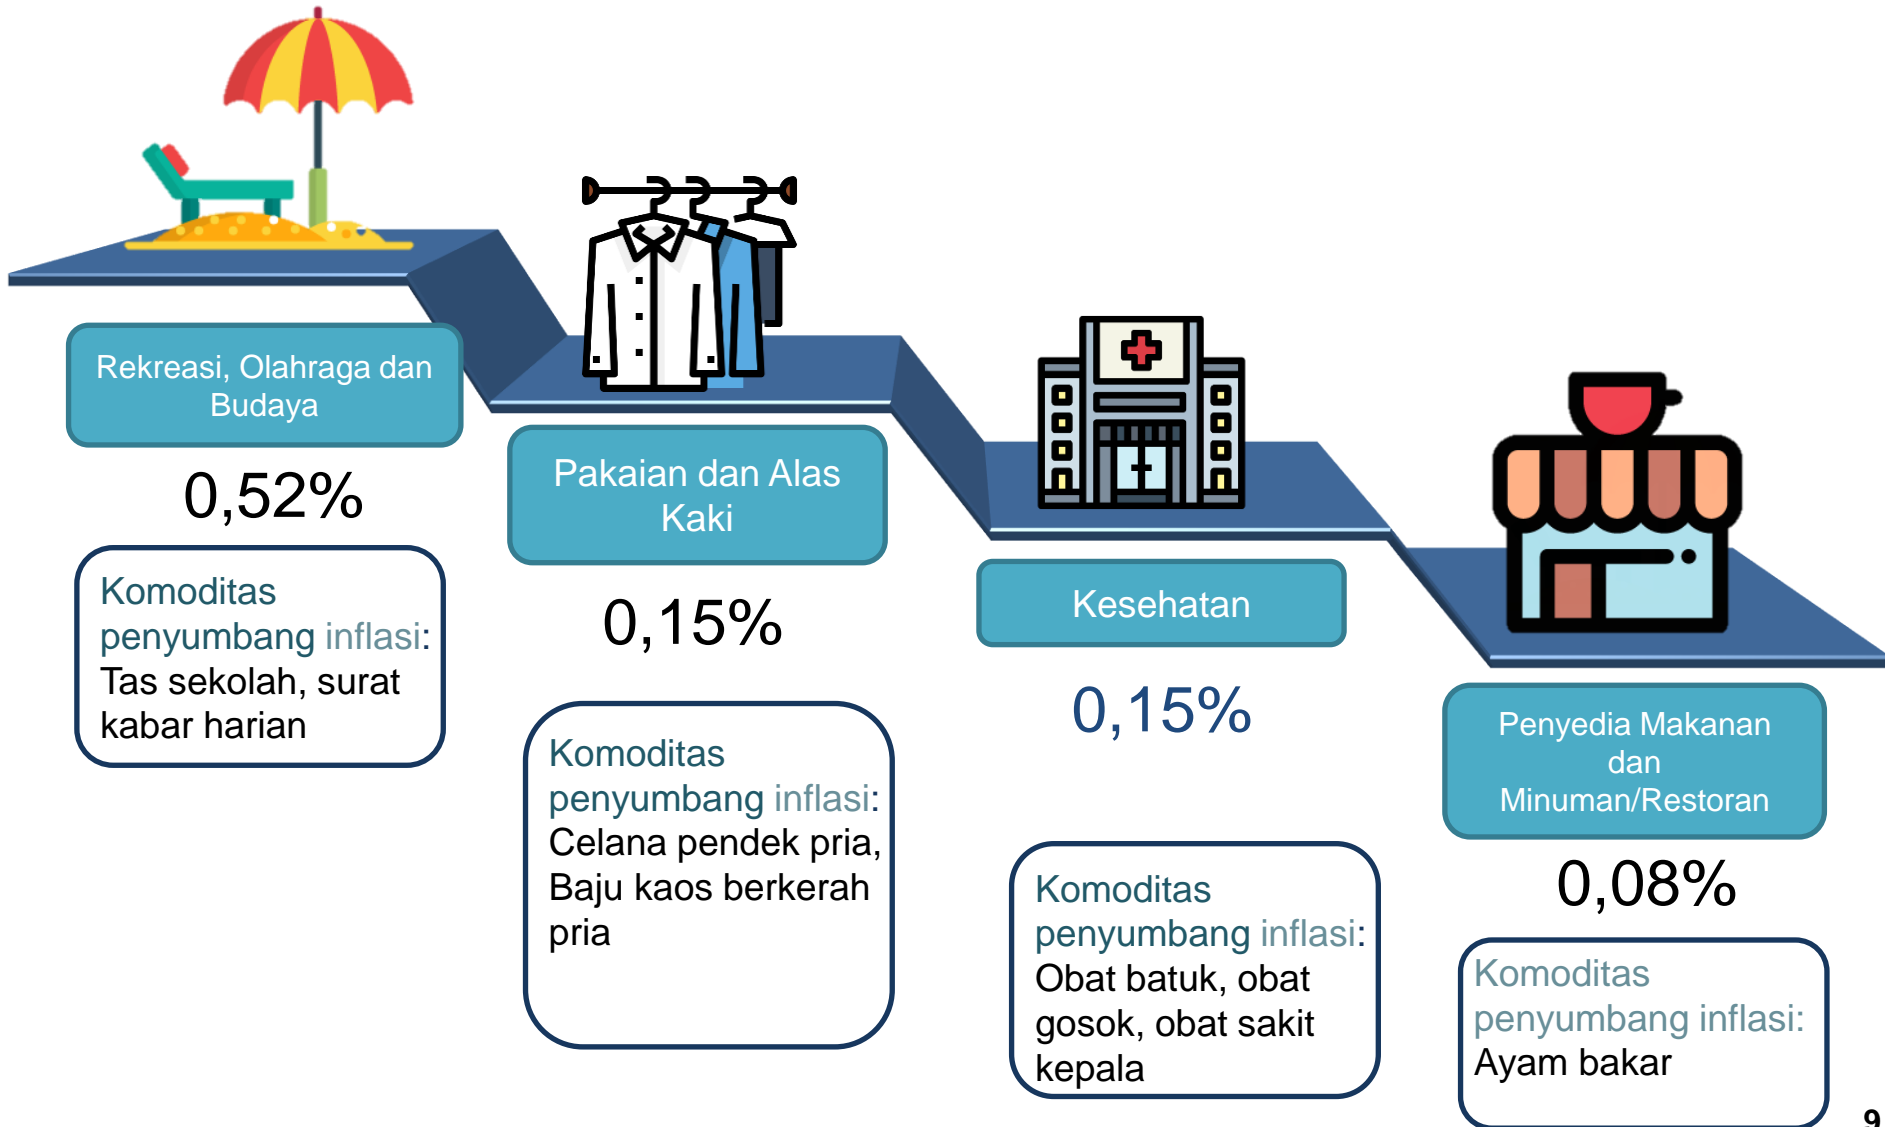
Rekreasi, Olahraga dan Budaya

0,52%

Komoditas penyumbang inflasi: Tas sekolah, surat kabar harian

Pakaian dan Alas Kaki

0,15%

Komoditas penyumbang inflasi: Celana pendek pria, Baju kaos berkerah pria

Kesehatan

0,15%

Komoditas penyumbang inflasi: Obat batuk, obat gosok, obat sakit kepala

Penyedia Makanan dan Minuman/Restoran

0,08%

Komoditas penyumbang inflasi: Ayam bakar

9